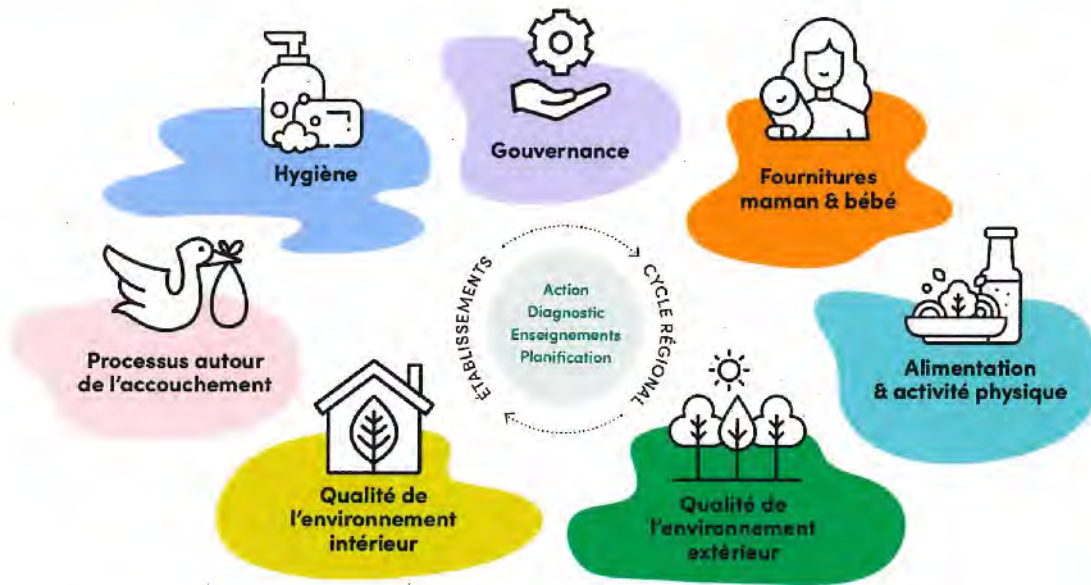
Hygiène

Gouvernance

Fournitures maman & bébé

Processus autour de l'accouchement

ÉTABLISSEMENTS

Action
Diagnostic
Enseignements
Planification

CYCLE RÉGIONAL

Alimentation & activité physique

Qualité de l'environnement intérieur

Qualité de l'environnement extérieur